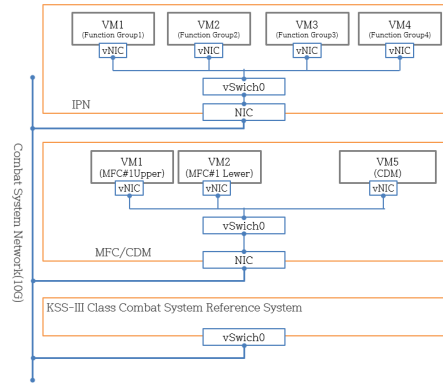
VM1
(Function Group1)
vNIC

VM2
(Function Group2)
vNIC

VM3
(Function Group3)
vNIC

VM4
(Function Group4)
vNIC

vSwich0

IPN

NIC

VM1
(MFC#1Upper)
vNIC

VM2
(MFC#1 Lewer)
vNIC

VM5
(CDM)
vNIC

vSwich0

MFC/CDM

NIC

KSS-III Class Combat System Reference System

vSwich0

Combat System Network(10G)